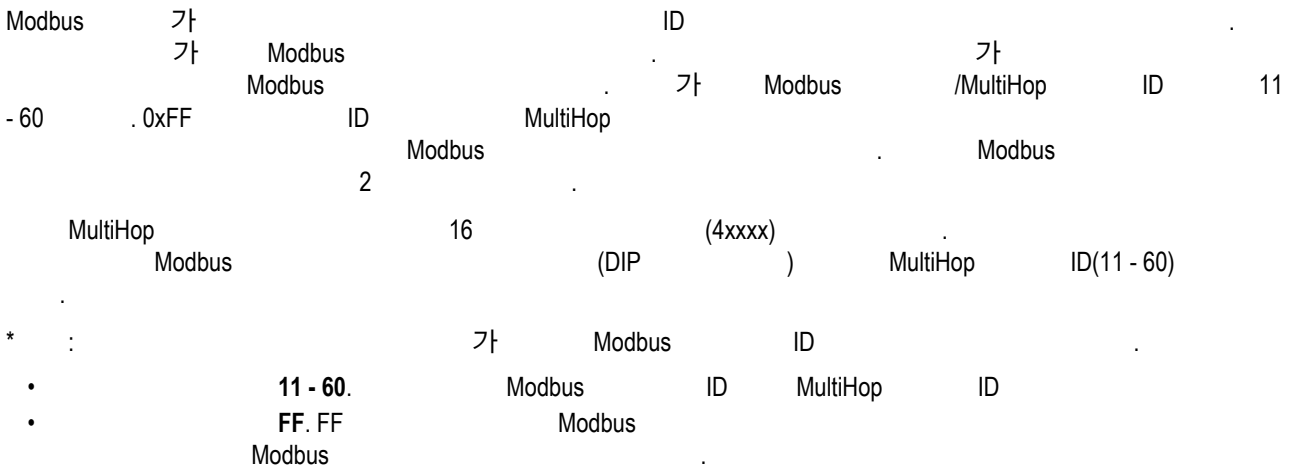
Modbus 가 ID .
가 Modbus . 가
Modbus . 가 Modbus /MultiHop ID 11 - 60 . 0xFF ID MultiHop
Modbus . Modbus
2 .

MultiHop 16 (4xxxx) .
Modbus (DIP ) MultiHop ID(11 - 60)
.

* : 가 Modbus ID .

• **11 - 60**. Modbus ID MultiHop ID
• **FF**. FF Modbus
Modbus .